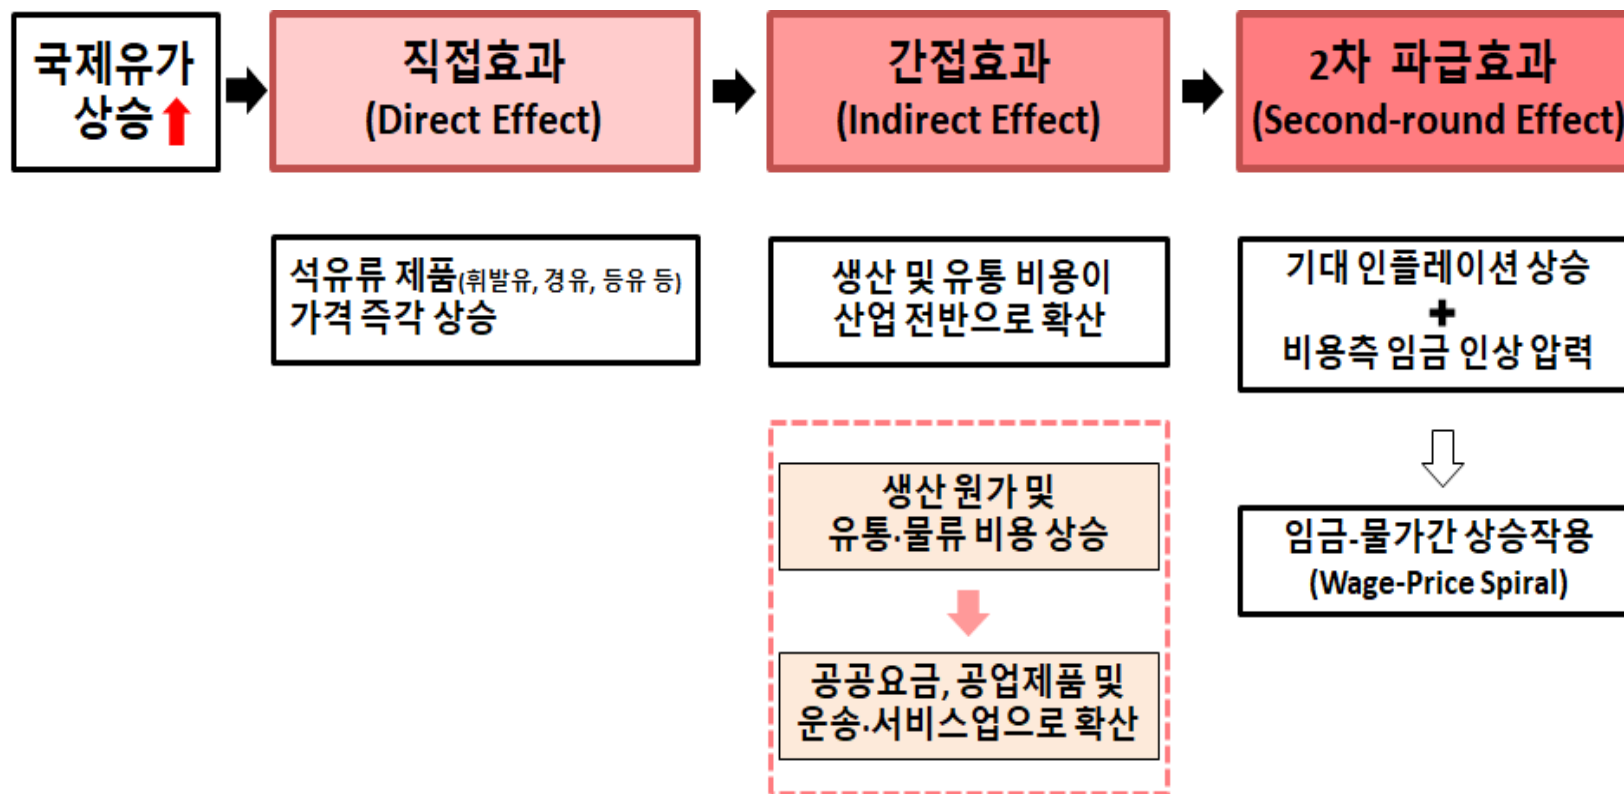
국제유가 상승

직접효과
(Direct Effect)

간접효과
(Indirect Effect)

2차 파급효과
(Second-round Effect)

석유류 제품(휘발유, 경유, 등유 등)
가격 즉각 상승

생산 및 유통 비용이
산업 전반으로 확산

기대 인플레이션 상승
+
비용측 임금 인상 압력

생산 원가 및
유통·물류 비용 상승

공공요금, 공업제품 및
운송·서비스업으로 확산

임금-물가간 상승작용
(Wage-Price Spiral)